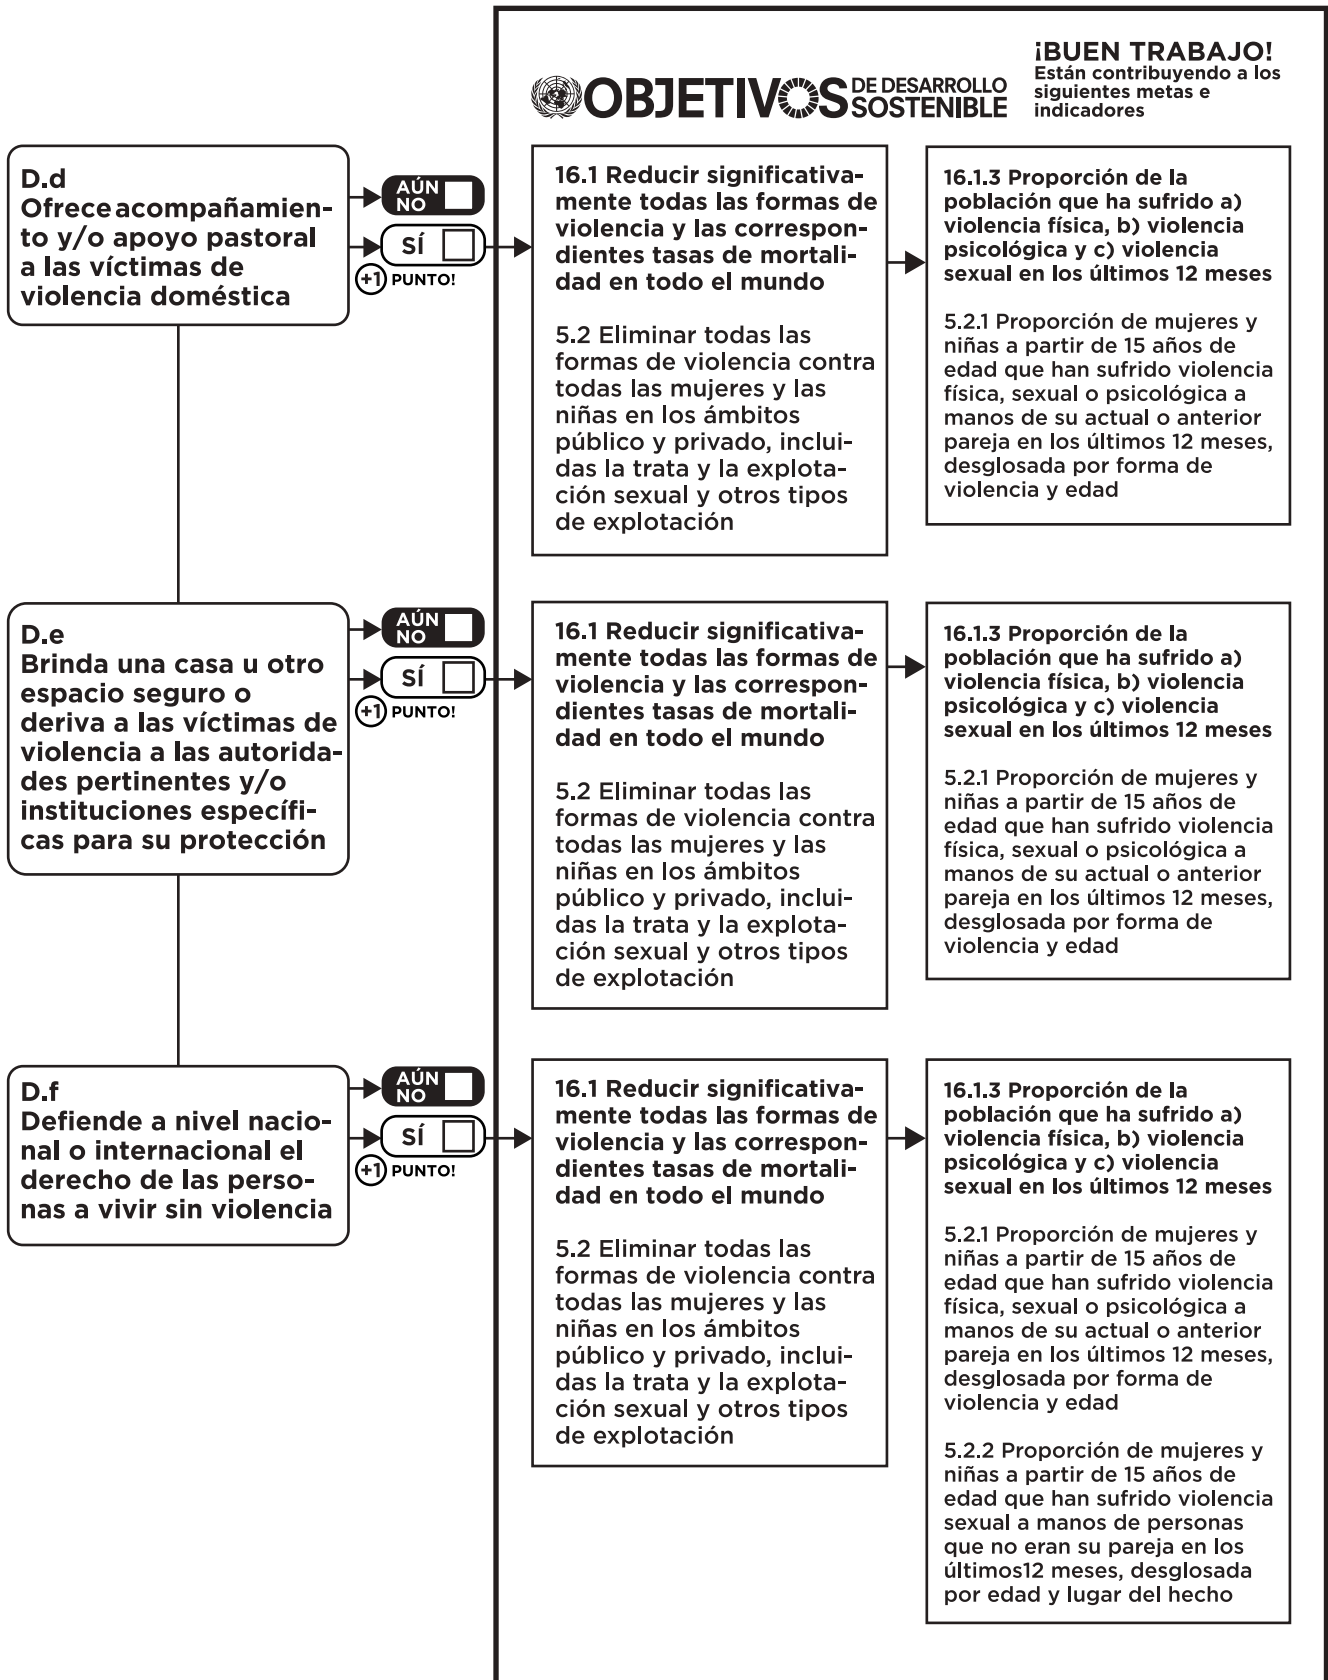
OBJETIVOS DE DESARROLLO SOSTENIBLE

¡BUEN TRABAJO!
Están contribuyendo a los siguientes metas e indicadores

D.d
Ofrece acompañamiento y/o apoyo pastoral a las víctimas de violencia doméstica

AÚN NO

SÍ

+1 PUNTO!

16.1 Reducir significativamente todas las formas de violencia y las correspondientes tasas de mortalidad en todo el mundo

5.2 Eliminar todas las formas de violencia contra todas las mujeres y las niñas en los ámbitos público y privado, incluidas la trata y la explotación sexual y otros tipos de explotación

16.1.3 Proporción de la población que ha sufrido a) violencia física, b) violencia psicológica y c) violencia sexual en los últimos 12 meses

5.2.1 Proporción de mujeres y niñas a partir de 15 años de edad que han sufrido violencia física, sexual o psicológica a manos de su actual o anterior pareja en los últimos 12 meses, desglosada por forma de violencia y edad

D.e
Brinda una casa u otro espacio seguro o deriva a las víctimas de violencia a las autoridades pertinentes y/o instituciones específicas para su protección

AÚN NO

SÍ

+1 PUNTO!

16.1 Reducir significativamente todas las formas de violencia y las correspondientes tasas de mortalidad en todo el mundo

5.2 Eliminar todas las formas de violencia contra todas las mujeres y las niñas en los ámbitos público y privado, incluidas la trata y la explotación sexual y otros tipos de explotación

16.1.3 Proporción de la población que ha sufrido a) violencia física, b) violencia psicológica y c) violencia sexual en los últimos 12 meses

5.2.1 Proporción de mujeres y niñas a partir de 15 años de edad que han sufrido violencia física, sexual o psicológica a manos de su actual o anterior pareja en los últimos 12 meses, desglosada por forma de violencia y edad

D.f
Defiende a nivel nacional o internacional el derecho de las personas a vivir sin violencia

AÚN NO

SÍ

+1 PUNTO!

16.1 Reducir significativamente todas las formas de violencia y las correspondientes tasas de mortalidad en todo el mundo

5.2 Eliminar todas las formas de violencia contra todas las mujeres y las niñas en los ámbitos público y privado, incluidas la trata y la explotación sexual y otros tipos de explotación

16.1.3 Proporción de la población que ha sufrido a) violencia física, b) violencia psicológica y c) violencia sexual en los últimos 12 meses

5.2.1 Proporción de mujeres y niñas a partir de 15 años de edad que han sufrido violencia física, sexual o psicológica a manos de su actual o anterior pareja en los últimos 12 meses, desglosada por forma de violencia y edad

5.2.2 Proporción de mujeres y niñas a partir de 15 años de edad que han sufrido violencia sexual a manos de personas que no eran su pareja en los últimos12 meses, desglosada por edad y lugar del hecho